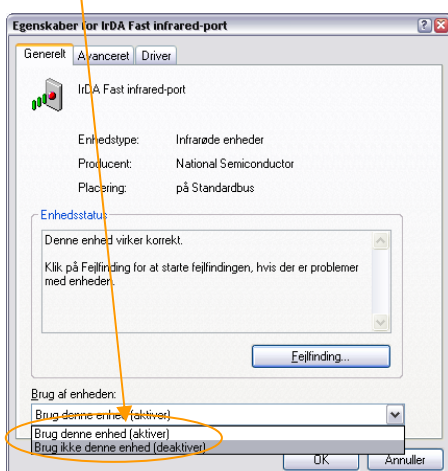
Egenskaber for IrDA Fast infrared-port

Generelt | Avanceret | Driver

IrDA Fast infrared-port

Enhedstype: Infrarøde enheder
Producent: National Semiconductor
Placering: på Standardbus

Enhedsstatus

Denne enhed virker korrekt.

Klik på Fejlfinding for at starte fejlfindingen, hvis der er problemer med enheden.

Fejlfinding...

Brug af enheden:

Brug denne enhed (aktiver)

Brug denne enhed (aktiver)
Brug ikke denne enhed (deaktiver)

OK
Annuller